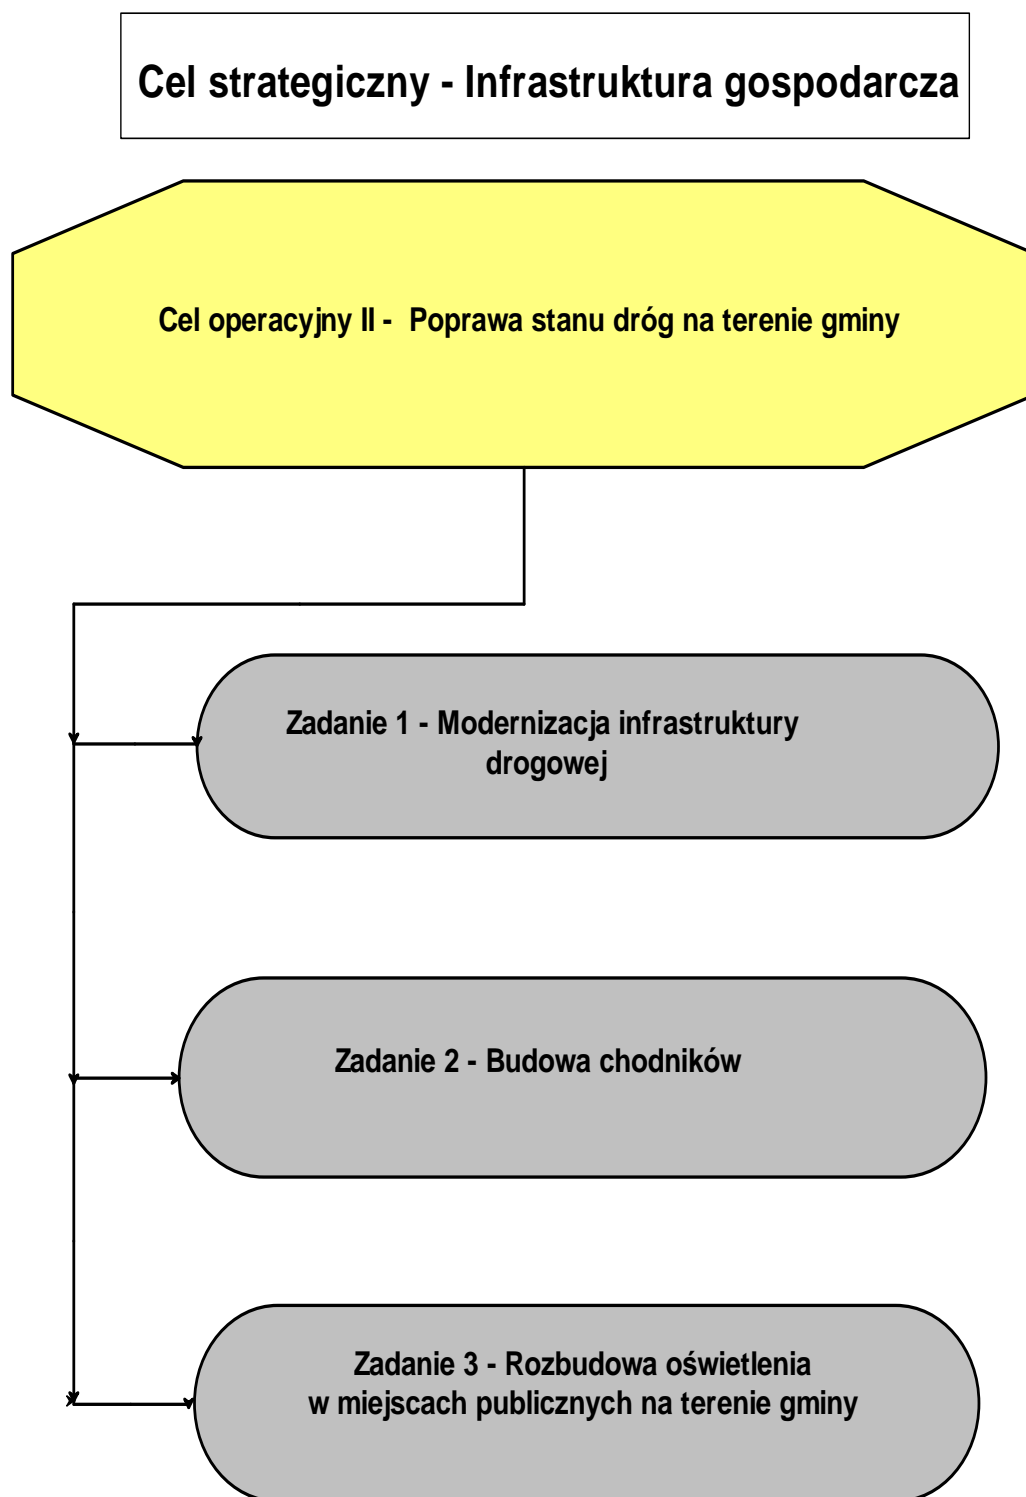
Cel strategiczny - Infrastruktura gospodarcza

Cel operacyjny II - Poprawa stanu dróg na terenie gminy

Zadanie 1 - Modernizacja infrastruktury drogowej

Zadanie 2 - Budowa chodników

Zadanie 3 - Rozbudowa oświetlenia w miejscach publicznych na terenie gminy